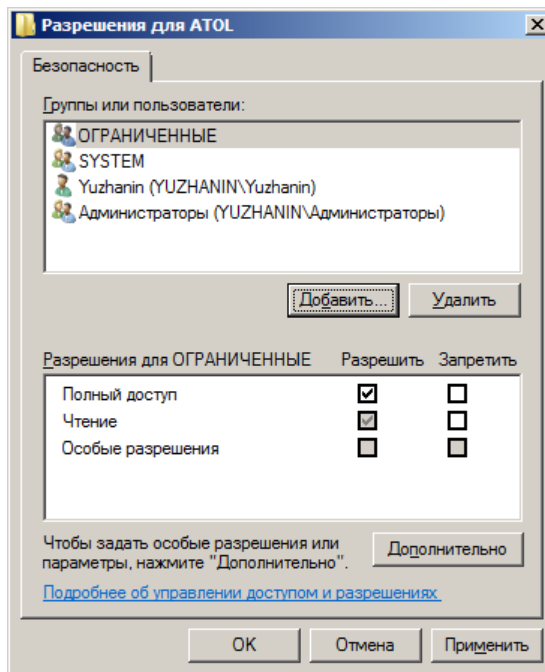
Разрешения для ATOL

Безопасность

Группы или пользователи:

ОГРАНИЧЕННЫЕ
SYSTEM
Yuzhanin (YUZHANIN\Yuzhanin)
Администраторы (YUZHANIN\Администраторы)

Добавить...
Удалить

| Разрешения для ОГРАНИЧЕННЫЕ | Разрешить | Запретить |
|---|---|---|
| Полный доступ | ☑ | ☐ |
| Чтение | ☑ | ☐ |
| Особые разрешения | ☐ | ☐ |

Чтобы задать особые разрешения или параметры, нажмите "Дополнительно".

Дополнительно

Подробнее об управлении доступом и разрешениях

OK
Отмена
Применить